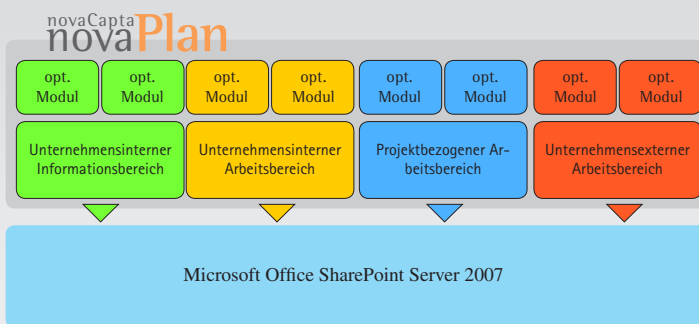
novaCapta
novaPlan

opt. Modul
opt. Modul
opt. Modul
opt. Modul
opt. Modul
opt. Modul
opt. Modul
opt. Modul

Unternehmensinterner Informationsbereich

Unternehmensinterner Arbeitsbereich

Projektbezogener Arbeitsbereich

Unternehmensexterner Arbeitsbereich

Microsoft Office SharePoint Server 2007